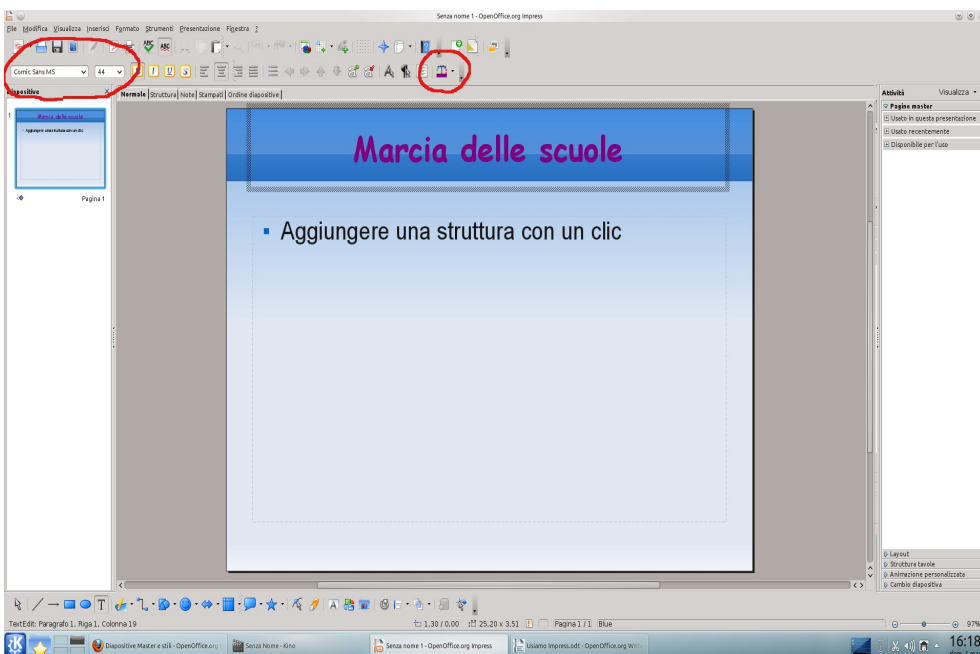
Senza nome 1 - OpenOffice.org Impress

File Modifica Visualizza Inserisci Formato Strumenti Presentazione Finestra ?

Comic Sans MS 44

Diapositive

Normale Struttura Note Stampati Ordine diapositive

Marcia delle scuole

Aggiungere una struttura con un clic

Pagina 1

Marcia delle scuole

Aggiungere una struttura con un clic

Attività Visualizza

Pagine master
Usato in questa presentazione
Usato recentemente
Disponibile per l'uso

Layout
Struttura tavole
Animazione personalizzata
Cambio diapositiva

TextEdit: Paragrafo 1, Riga 1, Colonna 19 1,30 / 0,00 25,20 x 3,51 Pagina 1 / 1 Blue 97%

Diapositive Master e stili - OpenOffice.org Senza Nome - Kino Senza nome 1 - OpenOffice.org Impress Usiamo Impress.odt - OpenOffice.org Write

16:18